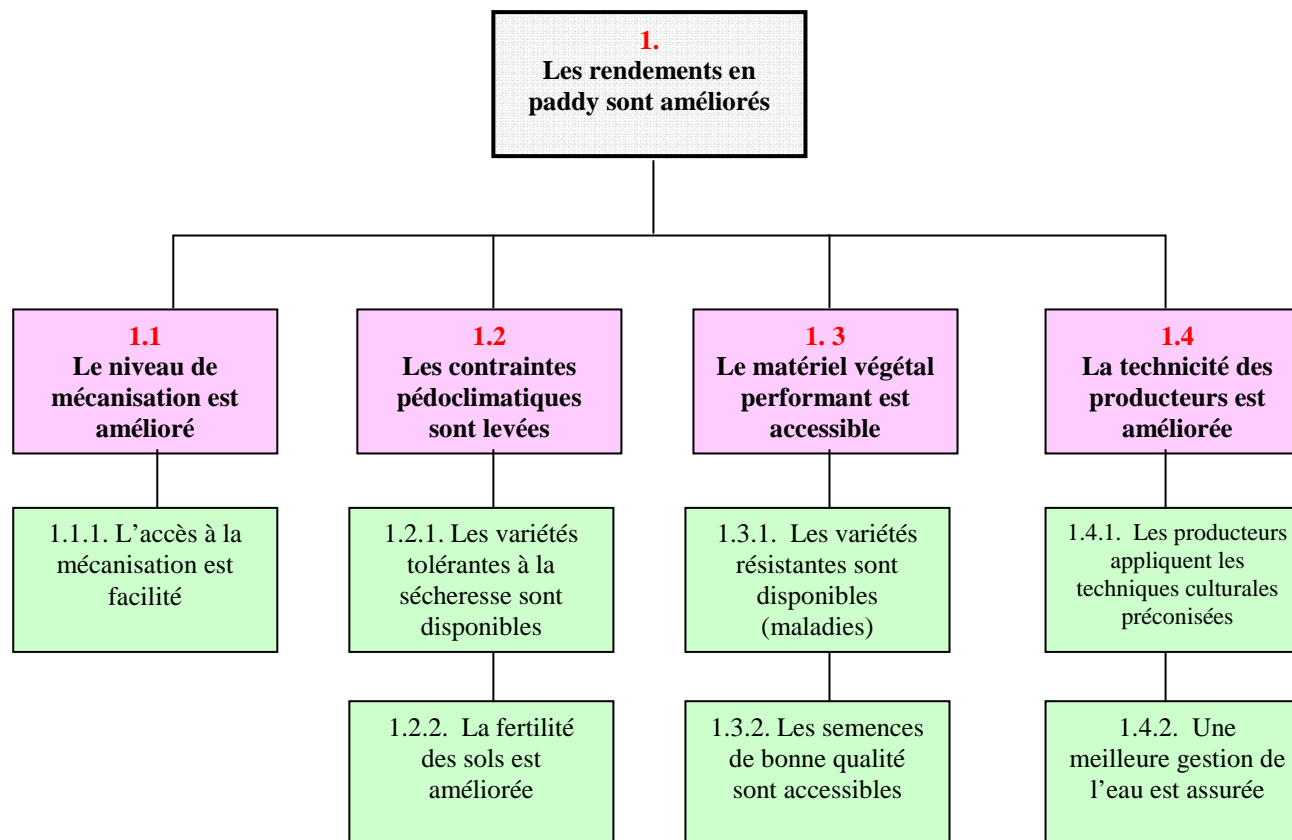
1.
Les rendements en paddy sont améliorés

1.1
Le niveau de mécanisation est amélioré

1.1.1. L'accès à la mécanisation est facilité

1.2
Les contraintes pédoclimatiques sont levées

1.2.1. Les variétés tolérantes à la sécheresse sont disponibles

1.2.2. La fertilité des sols est améliorée

1. 3
Le matériel végétal performant est accessible

1.3.1. Les variétés résistantes sont disponibles (maladies)

1.3.2. Les semences de bonne qualité sont accessibles

1.4
La technicité des producteurs est améliorée

1.4.1. Les producteurs appliquent les techniques culturales préconisées

1.4.2. Une meilleure gestion de l'eau est assurée